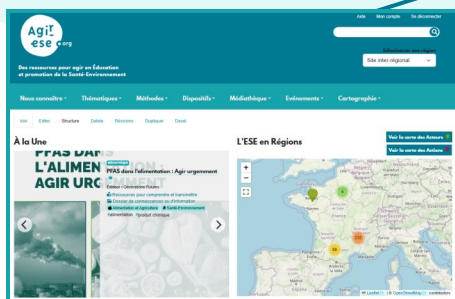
Aide Mon compte Se déconnecter

Agir ese.org

Des ressources pour agir en Éducation et promotion de la Santé-Environnement

Sélectionnez une région
Site inter-régional

Nous connaître Thématiques Méthodes Dispositifs Médiathèque Evènements Cartographie

Voir Editer Structure Delete Révisions Dupliquer Devel

À la Une

PFAS DANS L'ALIMENTATION : AGIR URGEMMENT

PFAS dans l'alimentation : Agir urgemment

Éditeur : Générations Futures
Ressources pour comprendre et transmettre
Dossier de connaissances ou d'information
Alimentation et Agriculture Santé-Environnement
alimentation produit chimique

L'ESE en Régions

Voir la carte des Acteurs
Voir la carte des Actions

Leaflet | © OpenStreetMap contributors